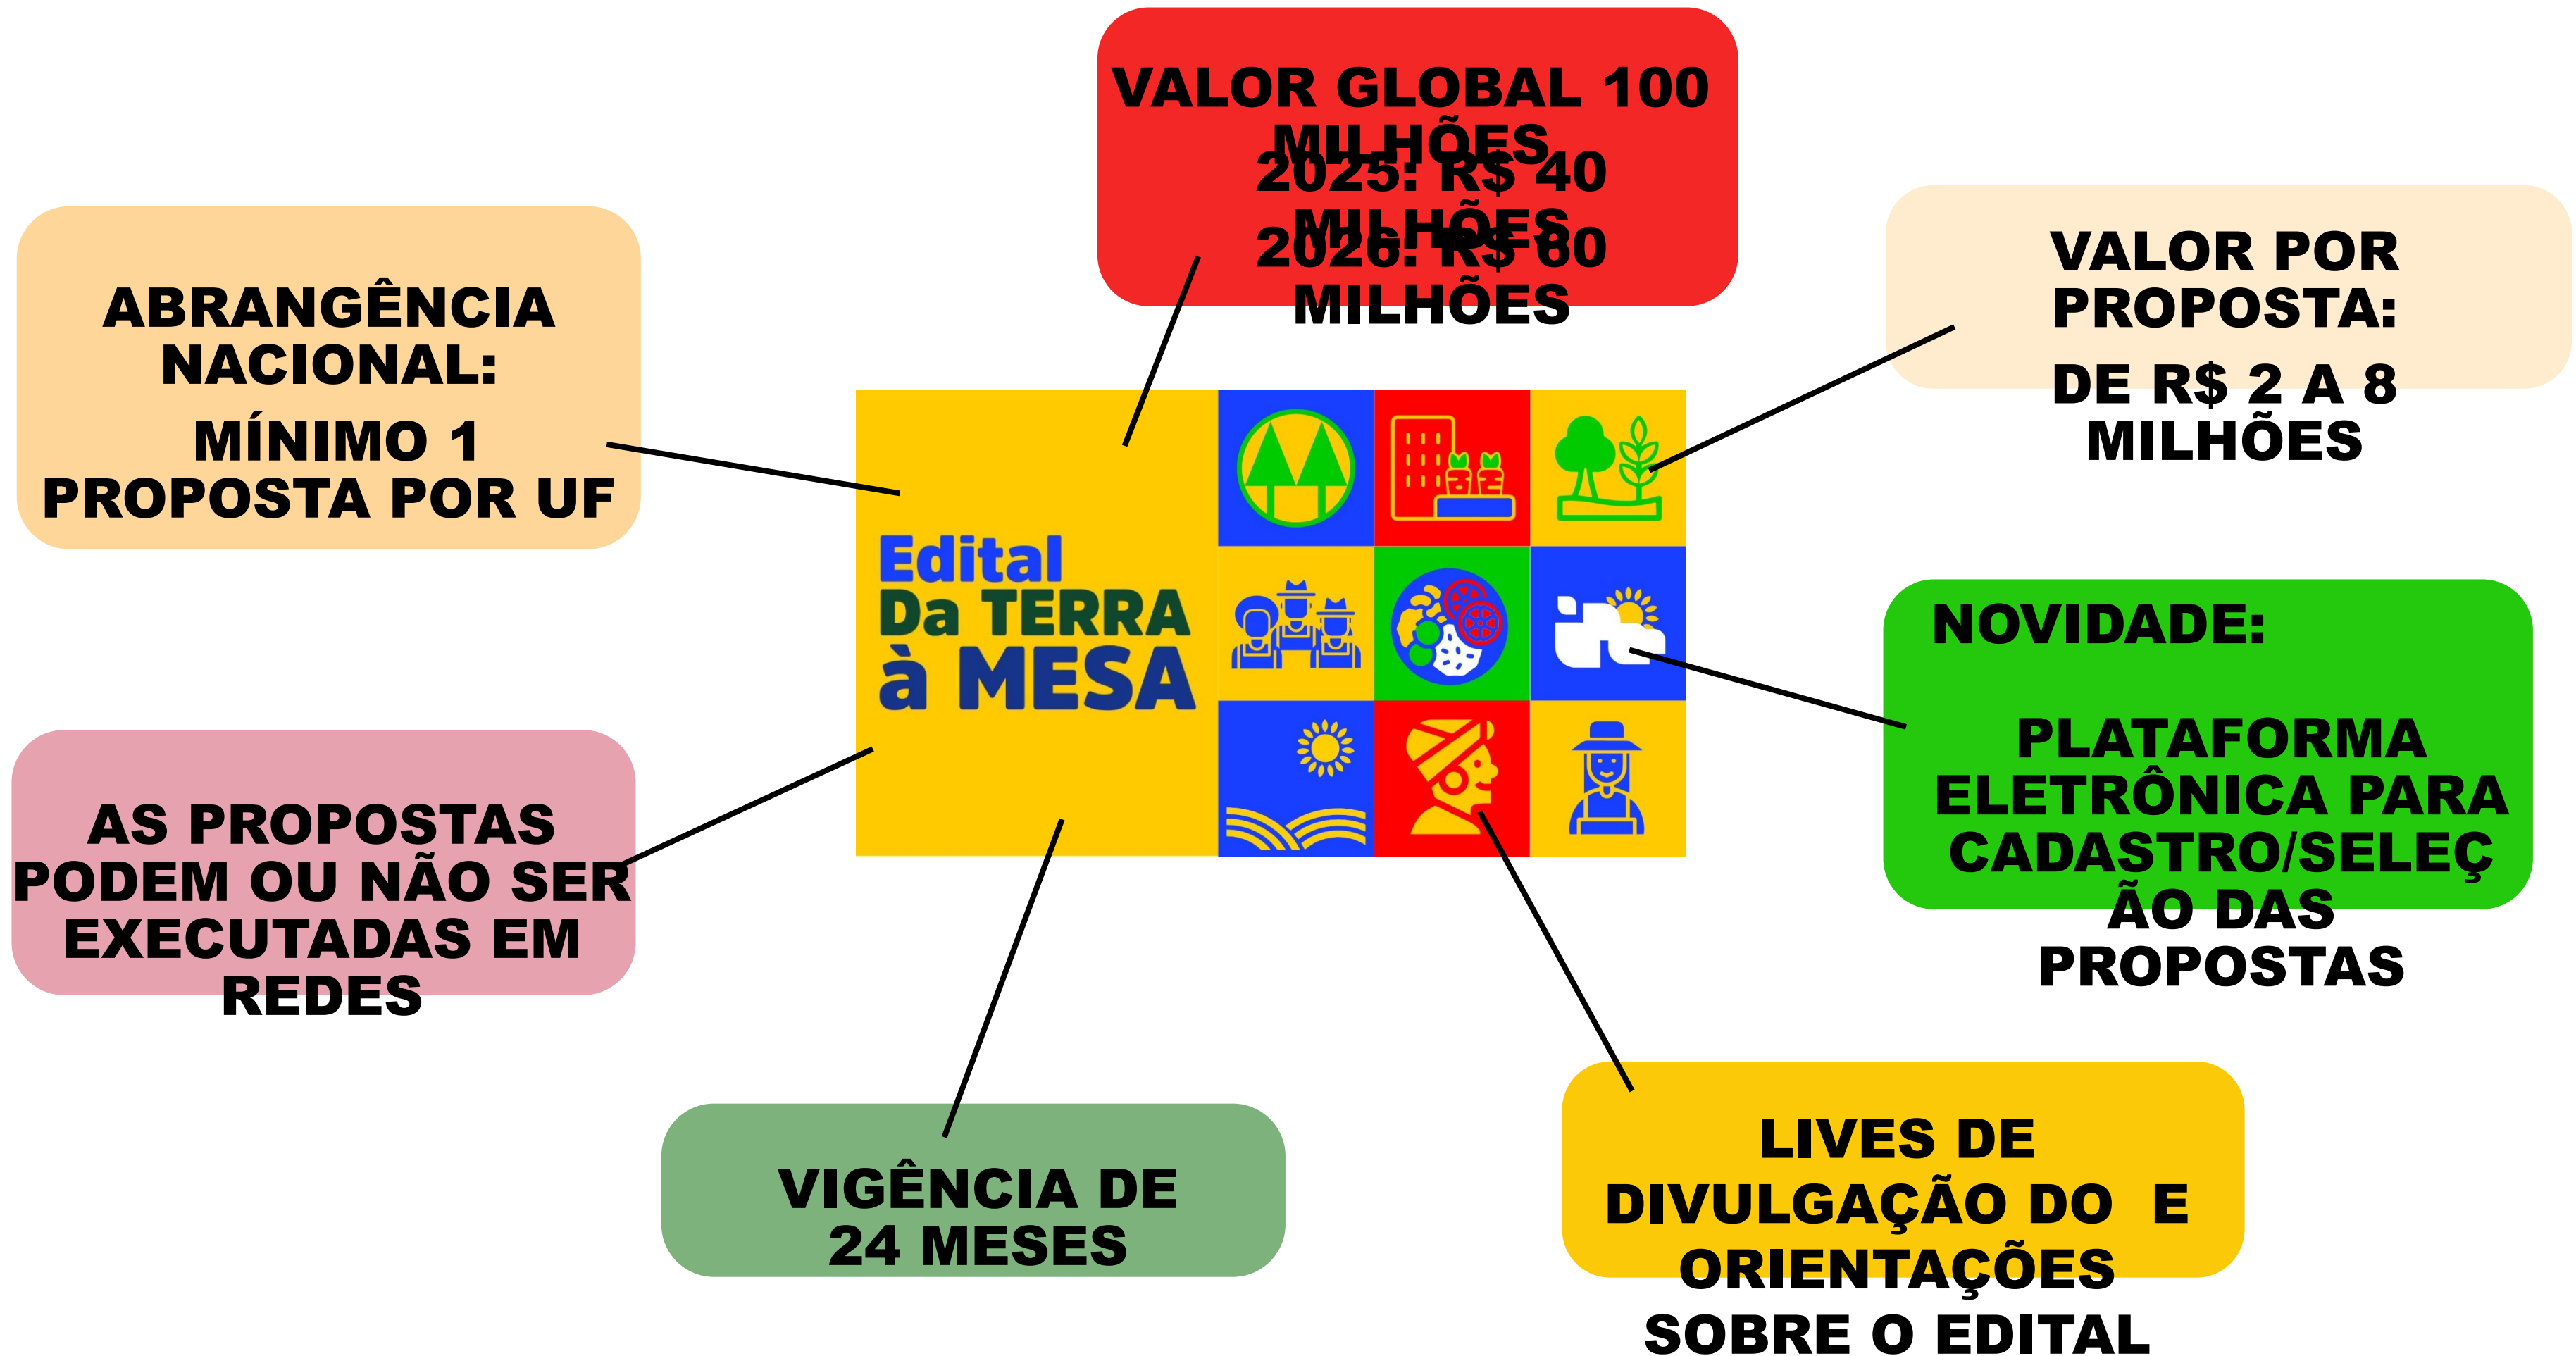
VALOR GLOBAL 100 MILHÕES
2025: R$ 40 MILHÕES
2026: R$ 60 MILHÕES

ABRANGÊNCIA NACIONAL:
MÍNIMO 1 PROPOSTA POR UF

VALOR POR PROPOSTA:
DE R$ 2 A 8 MILHÕES

Edital
Da TERRA
à MESA

NOVIDADE:
PLATAFORMA ELETRÔNICA PARA CADASTRO/SELEÇÃO DAS PROPOSTAS

AS PROPOSTAS PODEM OU NÃO SER EXECUTADAS EM REDES

VIGÊNCIA DE 24 MESES

LIVES DE DIVULGAÇÃO DO E ORIENTAÇÕES SOBRE O EDITAL